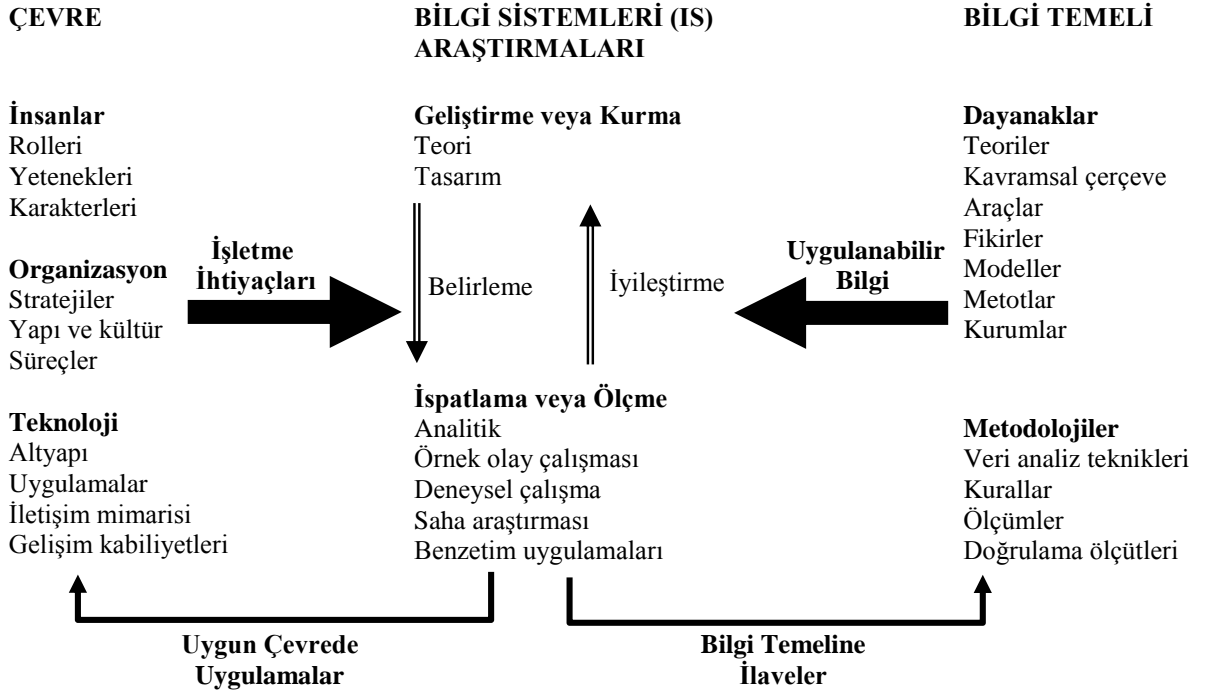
ÇEVRE

BİLGİ SİSTEMLERİ (IS) ARAŞTIRMALARI

BİLGİ TEMELİ

İnsanlar
Rolleri
Yetenekleri
Karakterleri

Organizasyon
Stratejiler
Yapı ve kültür
Süreçler

Teknoloji
Altyapı
Uygulamalar
İletişim mimarisi
Gelişim kabiliyetleri

İşletme İhtiyaçları

Geliştirme veya Kurma
Teori
Tasarım

Belirleme

İyileştirme

İspatlama veya Ölçme
Analitik
Örnek olay çalışması
Deneysel çalışma
Saha araştırması
Benzetim uygulamaları

Uygulanabilir Bilgi

Dayanaklar
Teoriler
Kavramsal çerçeve
Araçlar
Fikirler
Modeller
Metotlar
Kurumlar

Metodolojiler
Veri analiz teknikleri
Kurallar
Ölçümler
Doğrulama ölçütleri

Uygun Çevrede Uygulamalar

Bilgi Temeline İlaveler